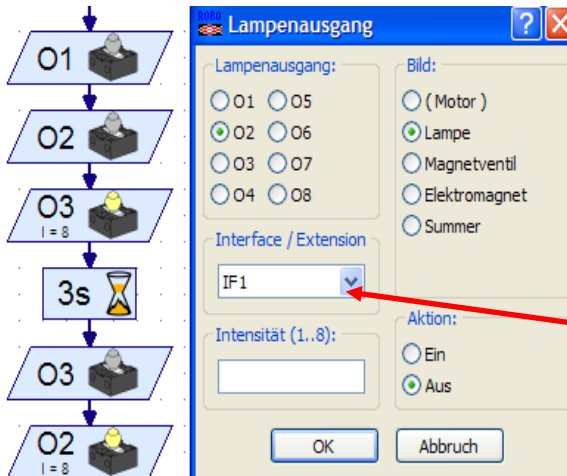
O1

O2

O3
I = 8

3s

O3

O2
I = 8

ROBO Lampenausgang

?

X

Lampenausgang:

O1
O5
O2
O6
O3
O7
O4
O8

Bild:

( Motor )
Lampe
Magnetventil
Elektromagnet
Summer

Interface / Extension

IF1

Intensität (1..8):

Aktion:

Ein
Aus

OK

Abbruch